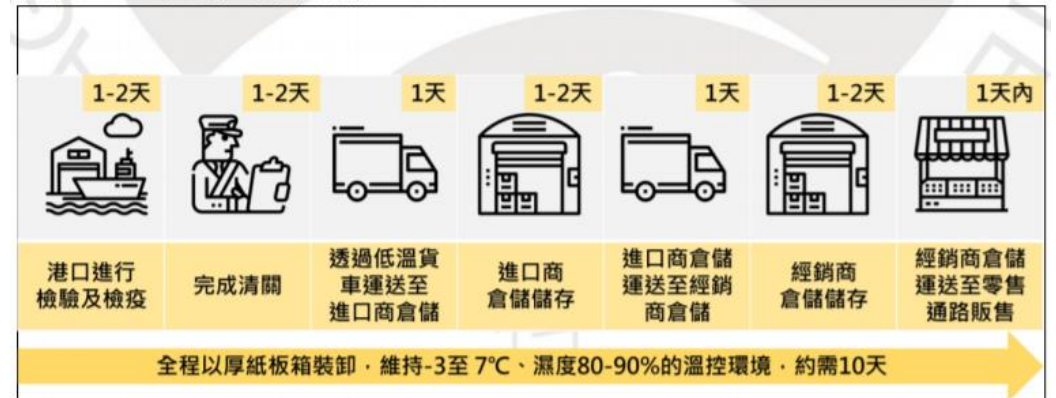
1-2天

港口進行檢驗及檢疫

1-2天

完成清關

1天

透過低溫貨車運送至進口商倉儲

1-2天

進口商倉儲儲存

1天

進口商倉儲運送至經銷商倉儲

1-2天

經銷商倉儲儲存

1天內

經銷商倉儲運送至零售通路販售

全程以厚紙板箱裝卸，維持-3至 7°C、濕度80-90%的溫控環境，約需10天